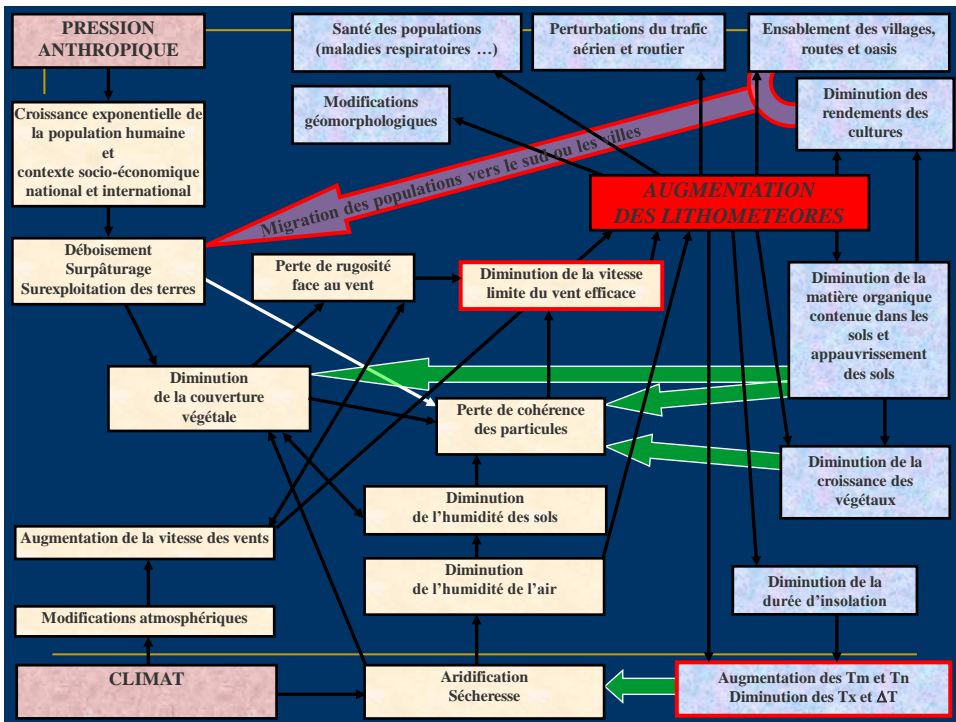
PRESSION ANTHROPIQUE

Santé des populations (maladies respiratoires …)

Perturbations du trafic aérien et routier

Ensablement des villages, routes et oasis

Modifications géomorphologiques

Diminution des rendements des cultures

Croissance exponentielle de la population humaine et contexte socio-économique national et international

Migration des populations vers le sud ou les villes

AUGMENTATION DES LITHOMETEORES

Déboisement Surpâturage Surexploitation des terres

Perte de rugosité face au vent

Diminution de la vitesse limite du vent efficace

Diminution de la matière organique contenue dans les sols et appauvrissement des sols

Diminution de la couverture végétale

Perte de cohérence des particules

Diminution de la croissance des végétaux

Diminution de l'humidité des sols

Augmentation de la vitesse des vents

Diminution de l'humidité de l'air

Diminution de la durée d'insolation

Modifications atmosphériques

CLIMAT

Aridification Sécheresse

Augmentation des Tm et Tn Diminution des Tx et $\Delta T$